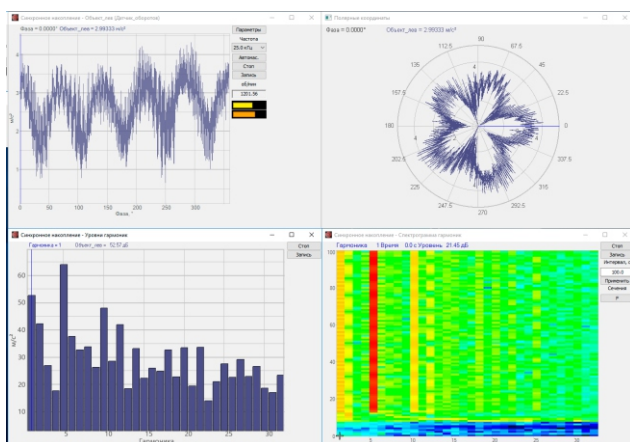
Синхронное накопление - Объект_лев (Датчик_обороты)

Фаза = 0.0000° Объект_лев = 2.99333 м/с²

Параметры
Частота
25.0 Гц
Автомасш.
Стоп
Запись
об/мин
1201.56

м/с²

Фаза, °

0
100
200
300

Полярные координаты

Фаза = 0.0000° Объект_лев = 2.99333 м/с²

90
67.5
45
22.5
0
337.5
315
292.5
270
247.5
225
202.5
180
157.5
135
112.5

Синхронное накопление - Уровни гармоник

Гармоника = 1 Объект_лев = 12.57 дБ

Стоп
Запись

м/с²

60
50
40
30
20
10

5
10
15
20
25
30

Гармоника

Синхронное накопление - Спектрограмма гармоник

Гармоника 1 Время 0.0 с Уровень 21.45 дБ

Стоп
Запись
Интервал, с
100.0
Применить
Сечения
P

100
80
60
40
20
0

5
10
15
20
25
30